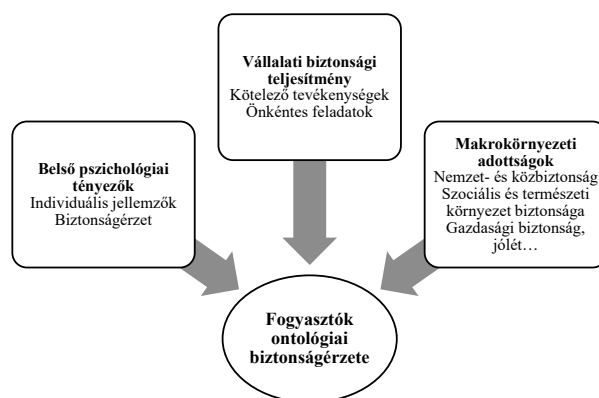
Vállalati biztonsági teljesítmény
Kötelező tevékenységek
Önkéntes feladatok

Belső pszichológiai tényezők
Individuális jellemzők
Biztonságérzet

Makrokörnyezeti adottságok
Nemzet- és közbiztonság
Szociális és természeti környezet biztonsága
Gazdasági biztonság, jólét…

Fogyasztók ontológiai biztonságérzete